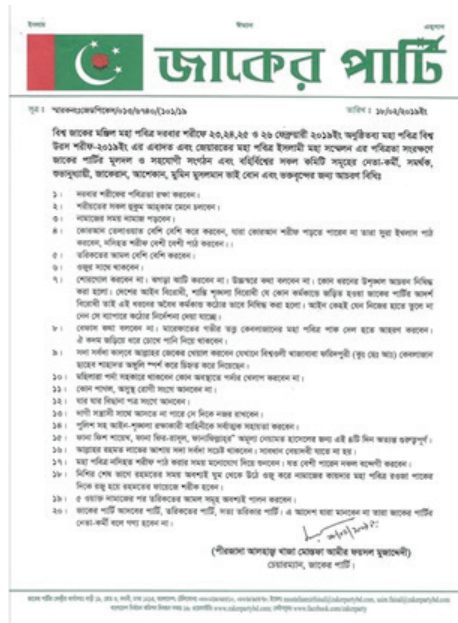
ইনসাফ শান্তি প্রগতি

জাকের পার্টি

সূত্র : স্মারক/জাপা/কেন্দ্রীয়/১৬৩/৮৭৪০/১০১/১৯ তারিখ : ১০/০২/২০১৯ইং

বিশ্ব জাকের মঞ্জিল মহা পবিত্র দরবার শরীফে ২৩,২৪,২৫ ও ২৬ ফেব্রুয়ারী ২০১৯ইং অনুষ্ঠিতব্য মহা পবিত্র বিশ্ব উরস শরীফ-২০১৯ইং এর এবাদত এবং জেয়ারতের মহা পবিত্র ইসলামী মহা সম্মেলন এর পবিত্রতা সংরক্ষণে জাকের পার্টির মূলদল ও সহযোগী সংগঠন এবং বহির্বিশ্বের সকল কমিটি সমূহের নেতা-কর্মী, সমর্থক, শুভানুধ্যায়ী, জাকেরান, আশেকান, মুমিন মুসলমান ভাই বোন এর জন্য আবশ্যক বিধি

১। দরবার শরীফের পবিত্রতা রক্ষা করবেন।
২। শরীয়তের সকল হুকুম আহকাম মেনে চলবেন।
৩। নামাজের সময় নামাজ পড়বেন।
৪। কোরআন তেলাওয়াত বেশি বেশি করে করবেন, যারা কোরআন শরীফ পড়তে পারেন না তারা সুরা ইখলাস পাঠ করবেন, দরিদ্রের খাদ্য বেশি বেশি পাঠ করবেন।
৫। তরিকতের আমল বেশি বেশি করবেন।
৬। ওজুর সাথে থাকবেন।
৭। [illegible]
৮। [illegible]
৯। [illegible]
১০। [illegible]
১১। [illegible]
১২। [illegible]
১৩। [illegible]
১৪। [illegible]
১৫। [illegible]
১৬। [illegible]
১৭। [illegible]
১৮। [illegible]
১৯। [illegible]
২০। জাকের পার্টি আমাদের পার্টি, তরিকতের পার্টি, সত্য তরিকার পার্টি। এ আদেশ যারা মানবেন না তারা জাকের পার্টির নেতা-কর্মী বলে গণ্য হবেন না।

(পীরজাদা আলহাজ্ব খাজা মোস্তফা আমীর ফয়সল মুজাদ্দেদী)
চেয়ারম্যান, জাকের পার্টি।

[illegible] www.zakerpartybd.com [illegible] www.facebook.com/zakerparty